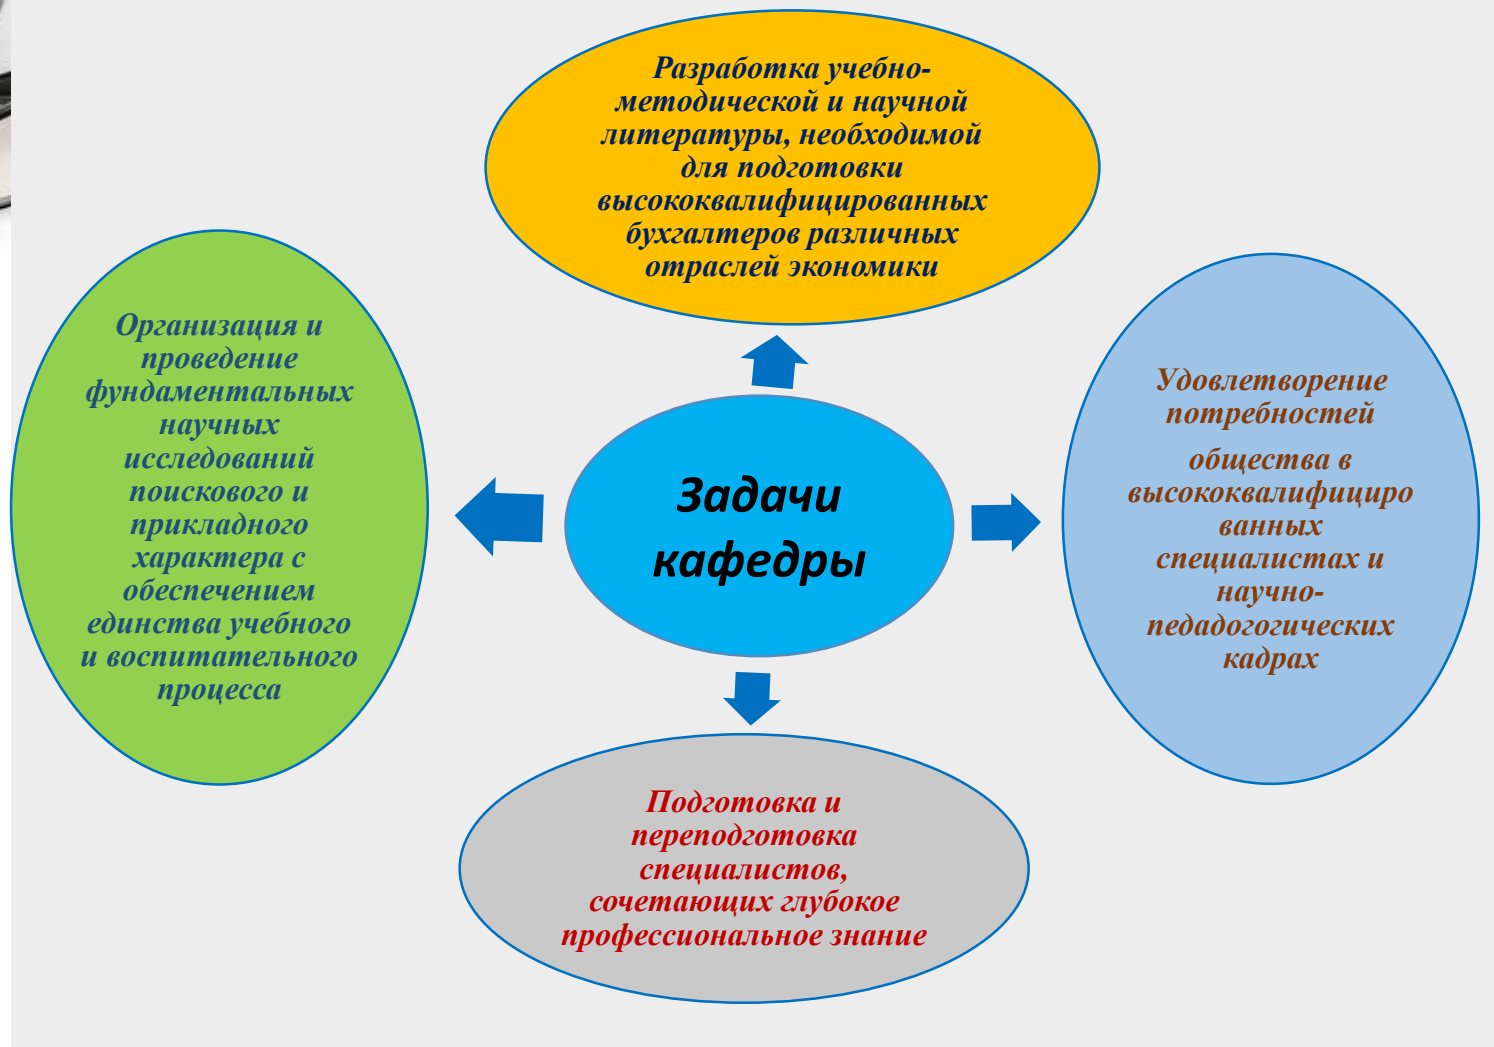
Задачи кафедры

Разработка учебно-методической и научной литературы, необходимой для подготовки высококвалифицированных бухгалтеров различных отраслей экономики

Организация и проведение фундаментальных научных исследований поискового и прикладного характера с обеспечением единства учебного и воспитательного процесса

Удовлетворение потребностей

общества в высококвалифицированных специалистах и научно-педадогических кадрах

Подготовка и переподготовка специалистов, сочетающих глубокое профессиональное знание